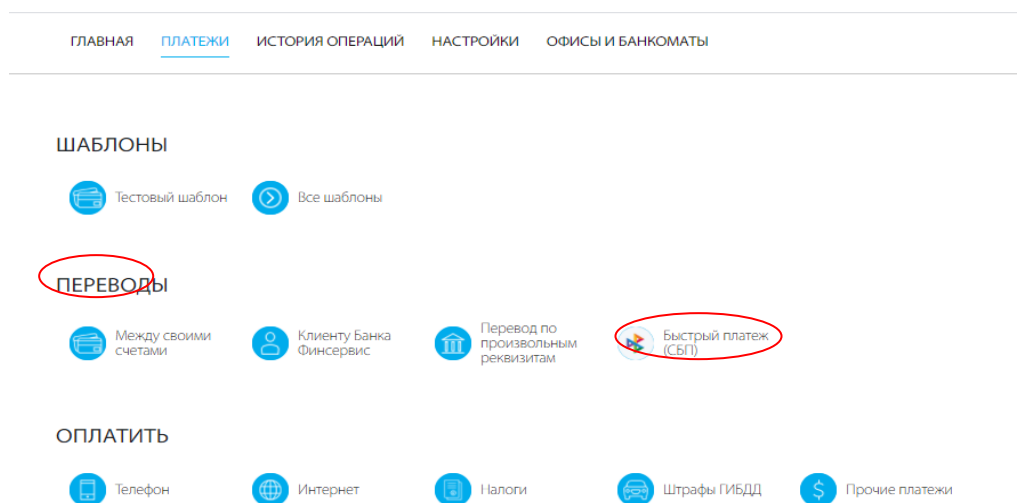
ГЛАВНАЯ ПЛАТЕЖИ ИСТОРИЯ ОПЕРАЦИЙ НАСТРОЙКИ ОФИСЫ И БАНКОМАТЫ

ШАБЛОНЫ

Тестовый шаблон

Все шаблоны

ПЕРЕВОДЫ

Между своими счетами

Клиенту Банка Финсервис

Перевод по произвольным реквизитам

Быстрый платеж (СБП)

ОПЛАТИТЬ

Телефон

Интернет

Налоги

Штрафы ГИБДД

Прочие платежи